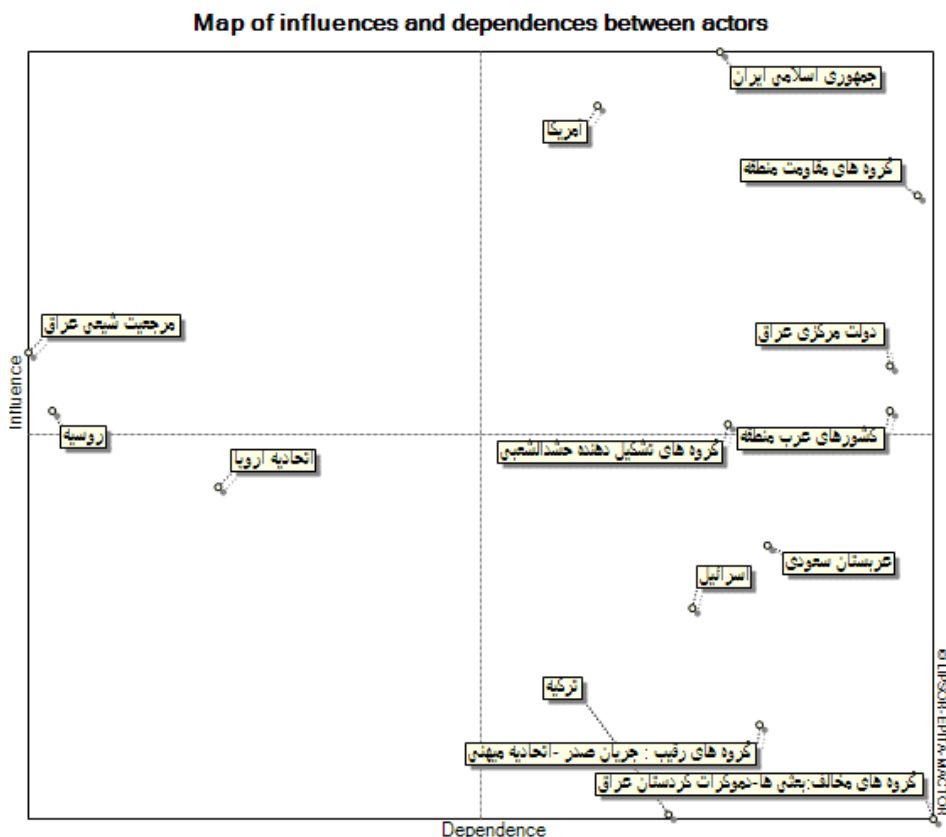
Map of influences and dependences between actors

جمهوری اسلامی ایران

امریکا

گروه های مقاومت منطقه

مرجعیت شیعی عراق

دولت مرکزی عراق

Influence

روسیه

کشورهای عرب منطقه

گروه های تشکیل دهنده حشدالشعبی

اتحادیه اروپا

عربستان سعودی

اسرائیل

ترکیه

گروه های رقیب : جریان صدر -اتحادیه میهنی

گروه های مخالف:بعثی ها-دموکرات کردستان عراق

Dependence

© LIPSOR-EPITA-MACTOR